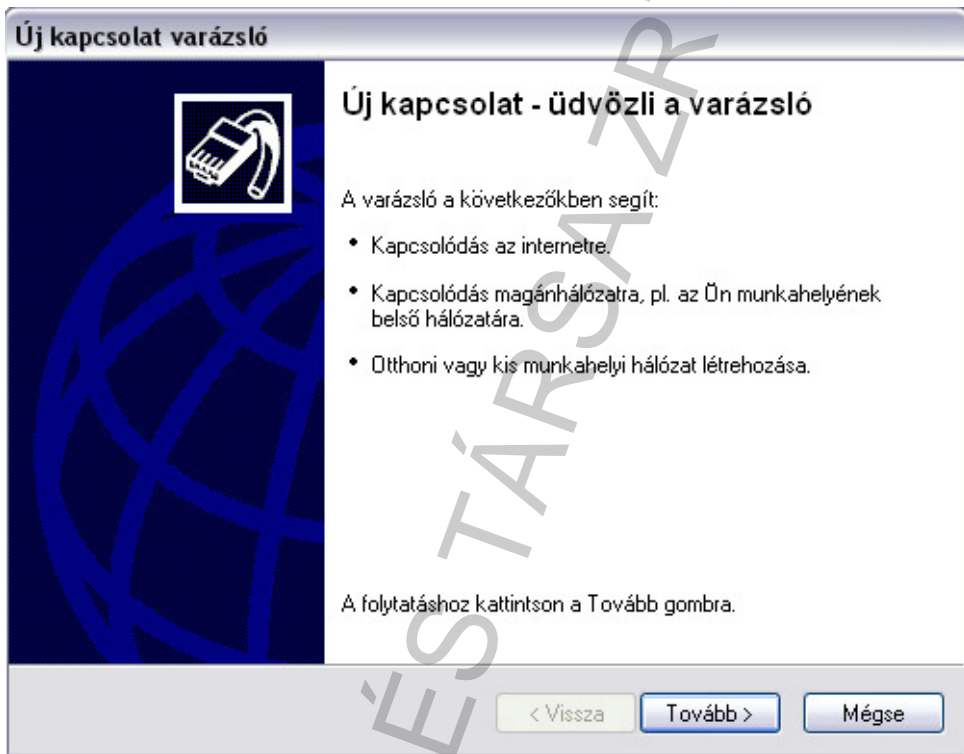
Új kapcsolat varázsló

Új kapcsolat - üdvözli a varázsló

A varázsló a következőkben segít:

• Kapcsolódás az internetre.

• Kapcsolódás magánhálózatra, pl. az Ön munkahelyének belső hálózatára.

• Otthoni vagy kis munkahelyi hálózat létrehozása.

A folytatáshoz kattintson a Tovább gombra.

< Vissza | Tovább > | Mégse

ÉS TÁRSA ZR